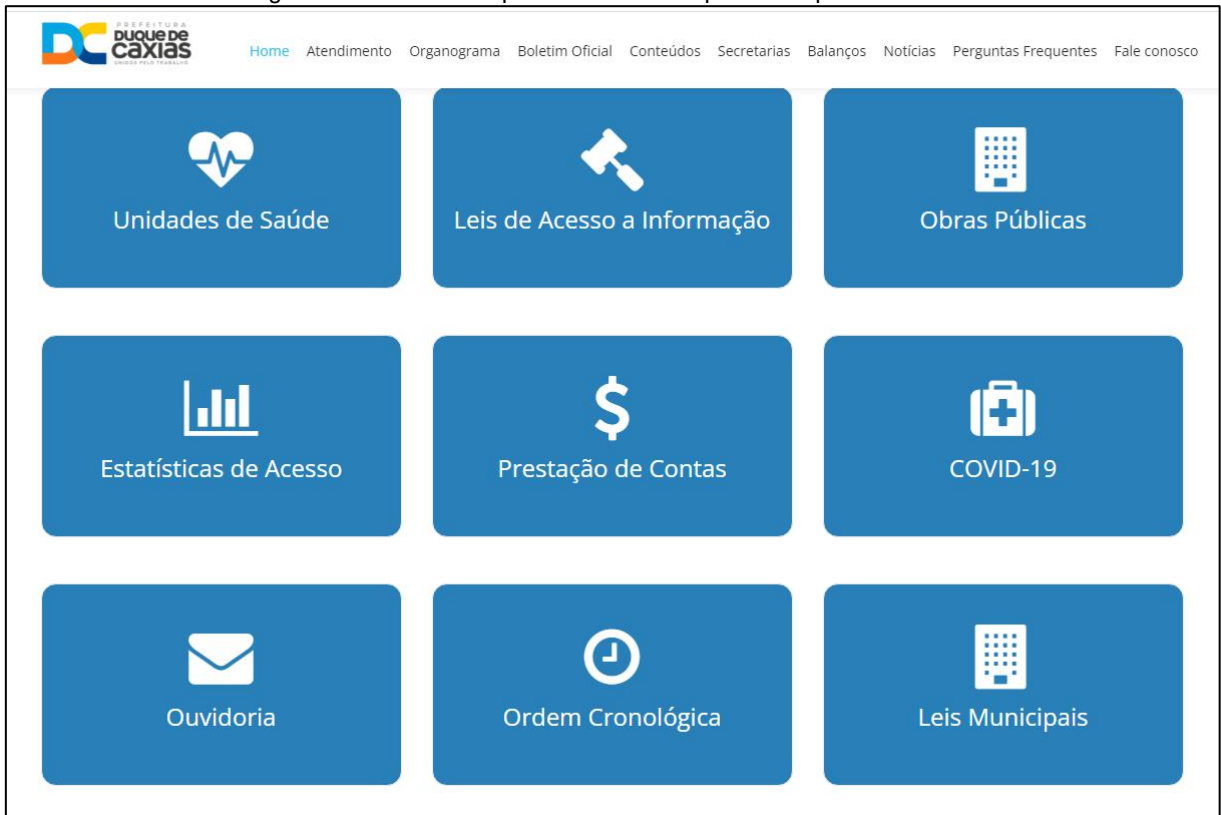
DC PREFEITURA DUQUE DE CAXIAS UNIDOS PELO TRABALHO

Home Atendimento Organograma Boletim Oficial Conteúdos Secretarias Balanços Notícias Perguntas Frequentes Fale conosco

Unidades de Saúde

Leis de Acesso a Informação

Obras Públicas

Estatísticas de Acesso

Prestação de Contas

COVID-19

Ouvidoria

Ordem Cronológica

Leis Municipais